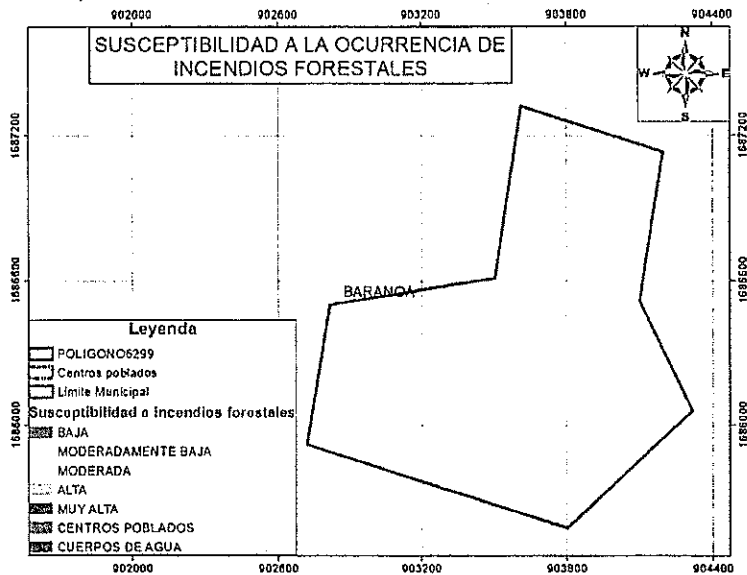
902000 902600 903200 903800 904400

SUSCEPTIBILIDAD A LA OCURRENCIA DE INCENDIOS FORESTALES

N
W E
S

1687200
1686600
1686000

BARANOA

Leyenda
POLIGONO6299
Centros poblados
Límite Municipal
Susceptibilidad a incendios forestales
BAJA
MODERADAMENTE BAJA
MODERADA
ALTA
MUY ALTA
CENTROS POBLADOS
CUERPOS DE AGUA

902000 902600 903200 903800 904400